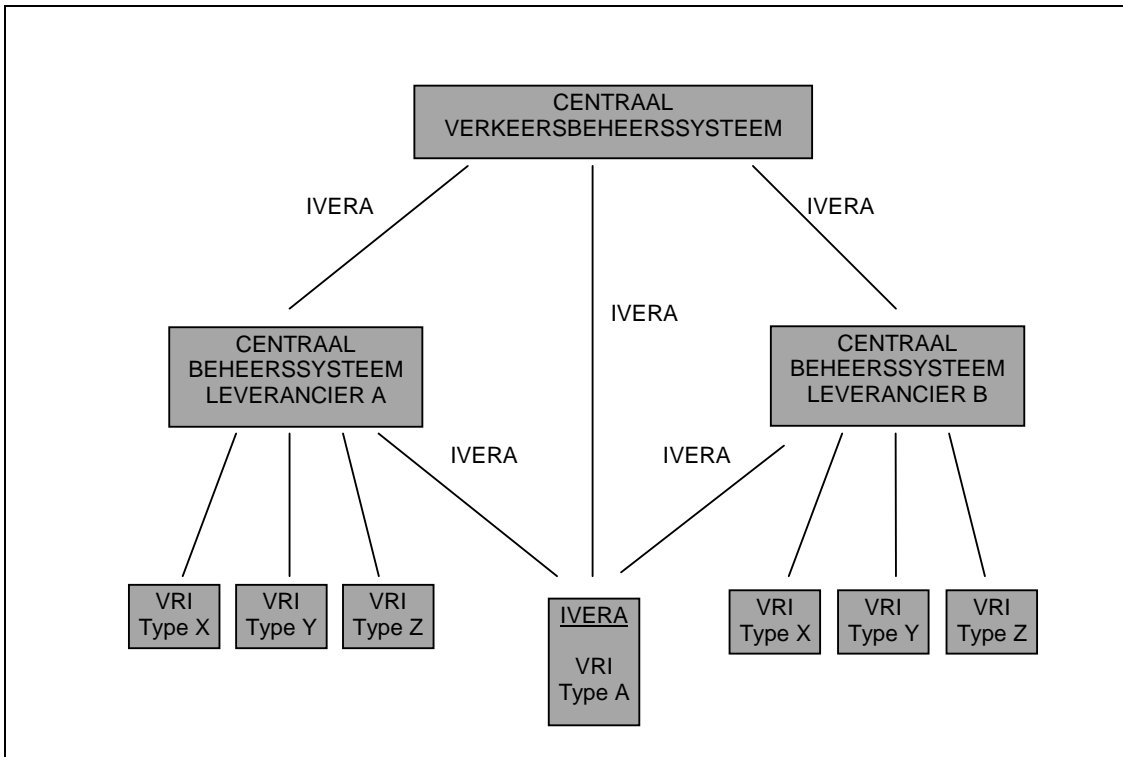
CENTRAAL VERKEERSBEHEERSSYSTEEM

IVERA

IVERA

IVERA

CENTRAAL BEHEERSSYSTEEM LEVERANCIER A

CENTRAAL BEHEERSSYSTEEM LEVERANCIER B

IVERA

IVERA

VRI Type X

VRI Type Y

VRI Type Z

IVERA

VRI Type A

VRI Type X

VRI Type Y

VRI Type Z